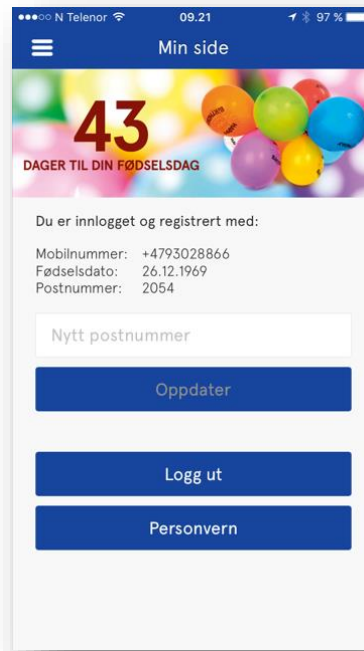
●●●○○ N Telenor 09.21 97 %

Min side

43
DAGER TIL DIN FØDSELSDAG

Du er innlogget og registrert med:

| Mobilnummer: | +4793028866 |
|---|---|
| Fødselsdato: | 26.12.1969 |
| Postnummer: | 2054 |

Nytt postnummer

Oppdater

Logg ut

Personvern